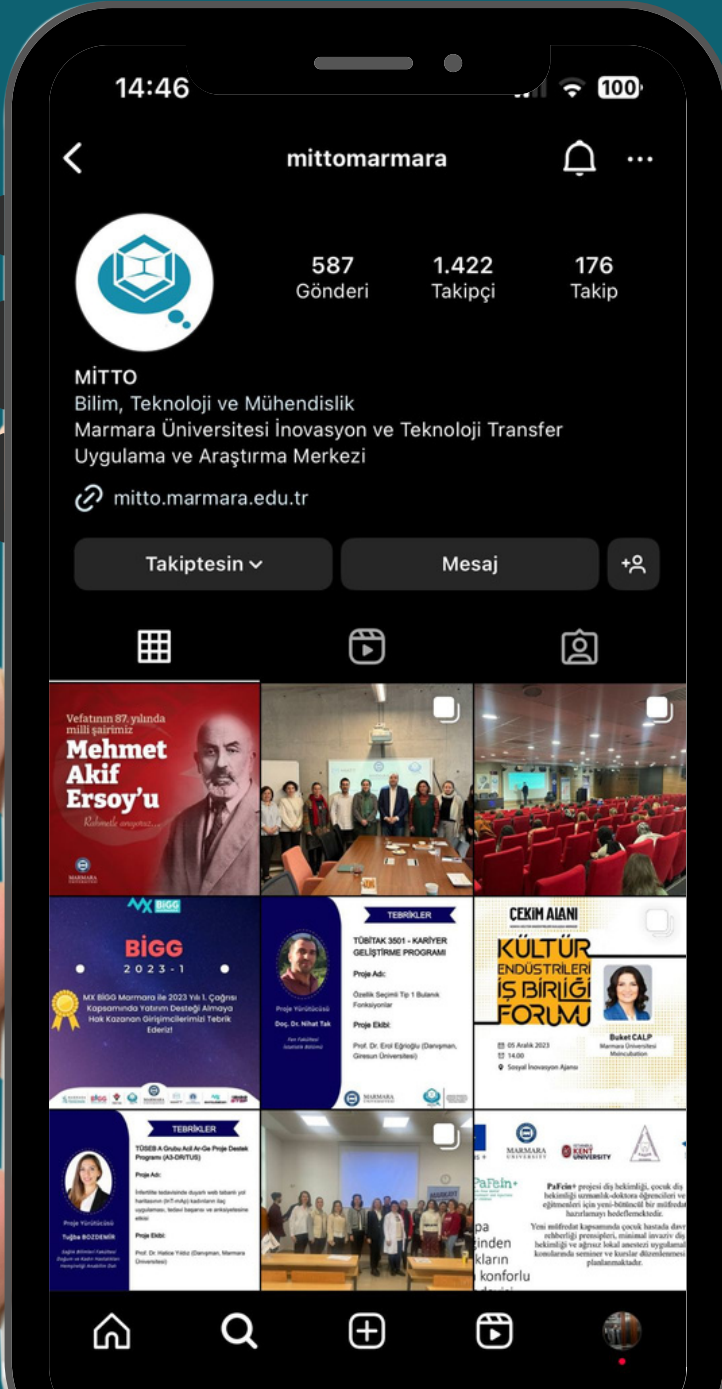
14:46

100

mittomarmara

587
Gönderi

1.422
Takipçi

176
Takip

MİTTO
Bilim, Teknoloji ve Mühendislik
Marmara Üniversitesi İnovasyon ve Teknoloji Transfer Uygulama ve Araştırma Merkezi

mitto.marmara.edu.tr

Takiptesin

Mesaj

Vefatının 87. yılında milli şairimiz
Mehmet Akif Ersoy'u
Rahmetle anıyoruz...
MARMARA

MX BIGG
BİGG
2023-1
MX BİGG Marmara ile 2023 Yılı 1. Çağrısı Kapsamında Yatırım Desteği Almaya Hak Kazanan Girişimcilerimizi Tebrik Ederiz!

TEBRİKLER
Proje Yürütücüsü
Doç. Dr. Nihat Tak
TÜBİTAK 3501 - KARİYER GELİŞTİRME PROGRAMI
Proje Adı:
Özellik Seçimli Tip 1 Bulanık Fonksiyonlar
Proje Ekibi:
Prof. Dr. Erol Eğrioğlu (Danışman, Giresun Üniversitesi)
MARMARA

ÇEKİM ALANI
KÜLTÜR ENDÜSTRİLERİ İŞ BİRLİĞİ FORUMU
05 Aralık 2023
14.00
Sosyal İnovasyon Ajansı
Buket CALP
Marmara Üniversitesi
Mskincubation

TEBRİKLER
Proje Yürütücüsü
Tuğba BOZDEMİR
TÜSEB A Grubu Acil Ar-Ge Proje Destek Programı (A3-DRİTUS)
Proje Adı:
Proje Ekibi:
Prof. Dr. Hatice Yıldız (Danışman, Marmara Üniversitesi)

MARMARA
UNIVERSITY
KENT UNIVERSITY
PaFein+
PaFein+ projesi diş hekimliği, çocuk diş hekimliği uzmanlık-doktora öğrencileri ve eğitmenleri için yeni-bütüncül bir müfredat hazırlamayı hedeflemektedir.
Yeni müfredat kapsamında çocuk hastada davranış rehberliği prensipleri, minimal invaziv diş hekimliği ve ağrısız lokal anestezi uygulamaları konularında seminer ve kurslar düzenlenmesi planlanmaktadır.
pa
inden
kların
konforlu
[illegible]